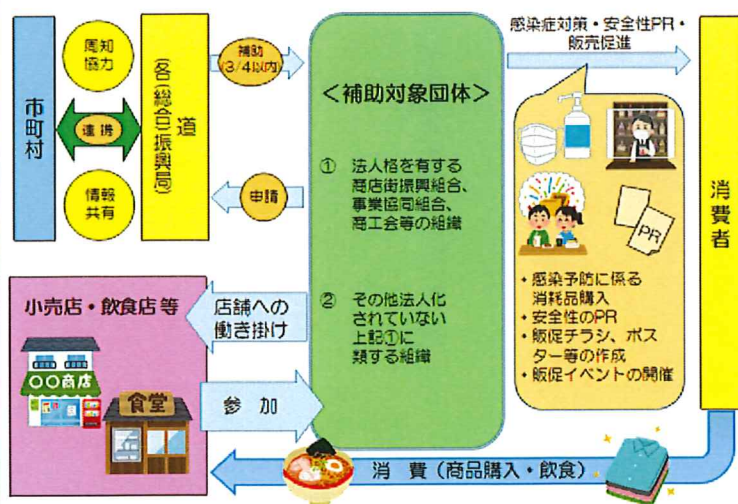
市町村

周知協力

連携

情報共有

道（各（総合）振興局）

補助（3/4以内）

申請

＜補助対象団体＞

① 法人格を有する商店街振興組合、事業協同組合、商工会等の組織

② その他法人化されていない上記①に類する組織

感染症対策・安全性PR・販売促進

PR

・感染予防に係る消耗品購入
・安全性のPR
・販促チラシ、ポスター等の作成
・販促イベントの開催

消費者

小売店・飲食店等

店舗への働き掛け

〇〇商店

食堂

参加

消費（商品購入・飲食）